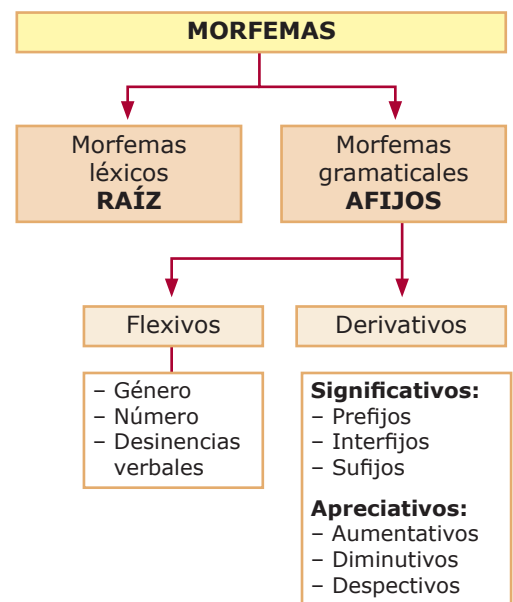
MORFEMAS

Morfemas léxicos
RAÍZ

Morfemas gramaticales
AFIJOS

Flexivos

Derivativos

– Género
– Número
– Desinencias verbales

Significativos:
– Prefijos
– Interfijos
– Sufijos

Apreciativos:
– Aumentativos
– Diminutivos
– Despectivos